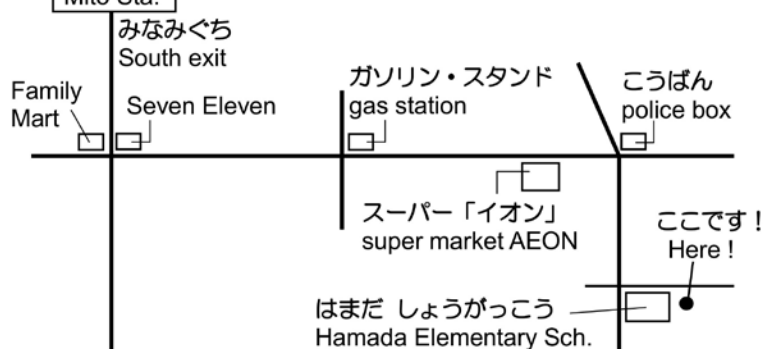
Mito Sta.

みなみぐち
South exit

Family Mart

Seven Eleven

ガソリン・スタンド
gas station

こうばん
police box

スーパー「イオン」
super market AEON

ここです！
Here !

はまだ しょうがっこう
Hamada Elementary Sch.